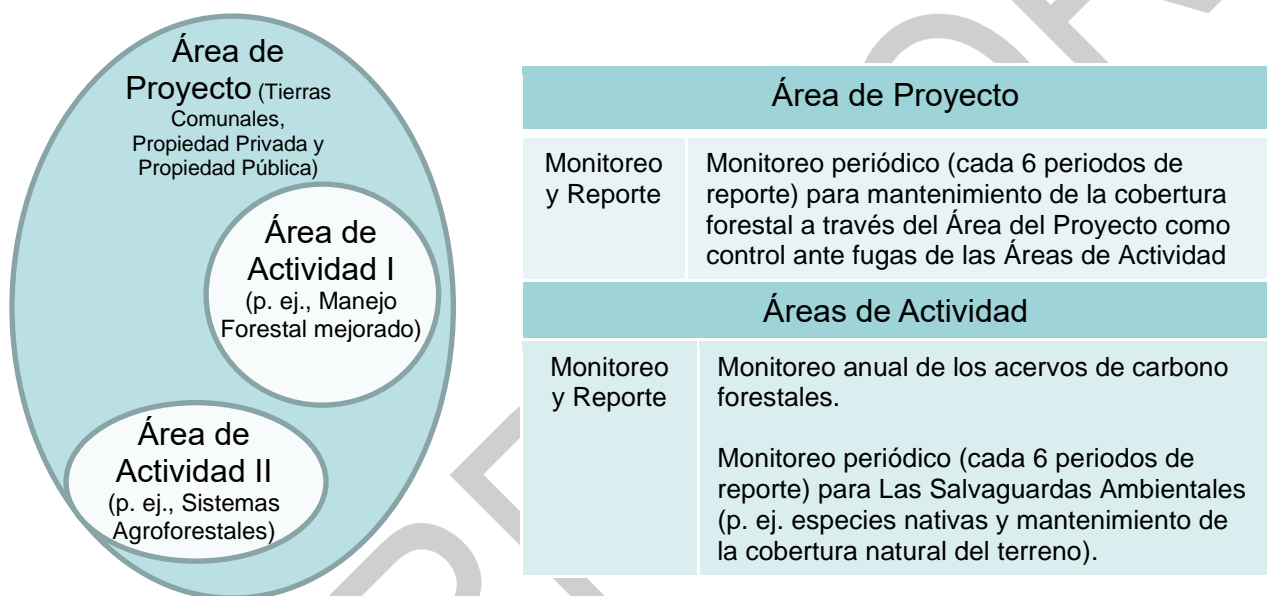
Área de Proyecto (Tierras Comunales, Propiedad Privada y Propiedad Pública)

Área de Actividad I (p. ej., Manejo Forestal mejorado)

Área de Actividad II (p. ej., Sistemas Agroforestales)

| Área de Proyecto | |
|---|---|
| Monitoreo y Reporte | Monitoreo periódico (cada 6 periodos de reporte) para mantenimiento de la cobertura forestal a través del Área del Proyecto como control ante fugas de las Áreas de Actividad |

| Áreas de Actividad | |
|---|---|
| Monitoreo y Reporte | Monitoreo anual de los acervos de carbono forestales.<br><br>Monitoreo periódico (cada 6 periodos de reporte) para Las Salvaguardas Ambientales (p. ej. especies nativas y mantenimiento de la cobertura natural del terreno). |